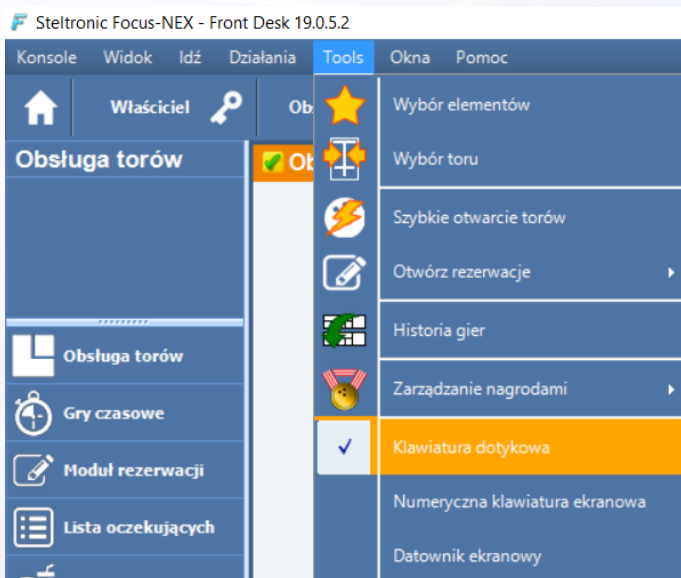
Steltronic Focus-NEX - Front Desk 19.0.5.2

Konsole Widok Idź Działania Tools Okna Pomoc

Właściciel Ob

Obsługa torów

Ob

Obsługa torów
Gry czasowe
Moduł rezerwacji
Lista oczekujących

Wybór elementów
Wybór toru
Szybkie otwarcie torów
Otwórz rezerwacje
Historia gier
Zarządzanie nagrodami
Klawiatura dotykowa
Numeryczna klawiatura ekranowa
Datownik ekranowy